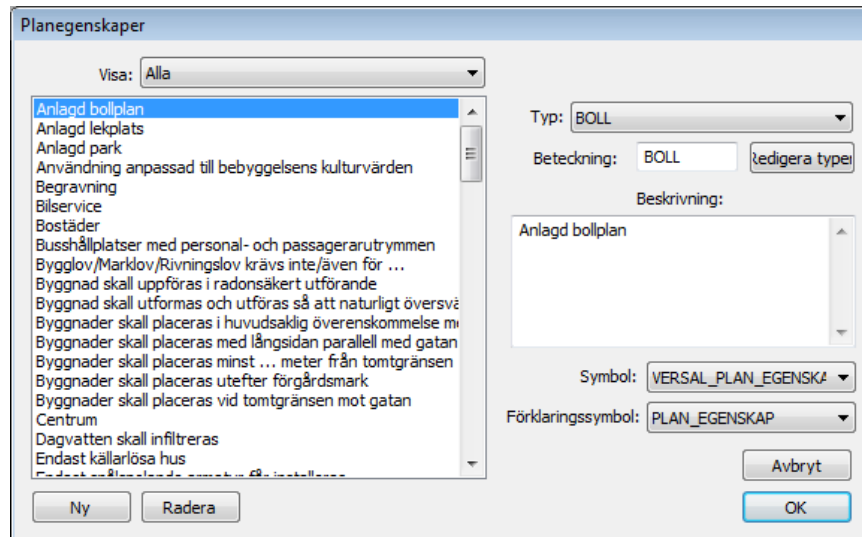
Planegenskaper

Visa: Alla

Anlagd bollplan
Anlagd lekplats
Anlagd park
Användning anpassad till bebyggelsens kulturvärden
Begravning
Bilservice
Bostäder
Busshållplatser med personal- och passagerarutrymmen
Bygglov/Marklov/Rivningslov krävs inte/även för …
Byggnad skall uppföras i radonsäkert utförande
Byggnad skall utformas och utföras så att naturligt översvä
Byggnader skall placeras i huvudsaklig överenskommelse m
Byggnader skall placeras med långsidan parallell med gatan
Byggnader skall placeras minst … meter från tomtgränsen
Byggnader skall placeras utefter förgårdsmark
Byggnader skall placeras vid tomtgränsen mot gatan
Centrum
Dagvatten skall infiltreras
Endast källarlösa hus
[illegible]

Typ: BOLL

Beteckning: BOLL

Redigera typer

Beskrivning:

Anlagd bollplan

Symbol: VERSAL_PLAN_EGENSKA

Förklaringssymbol: PLAN_EGENSKAP

Avbryt

OK

Ny

Radera